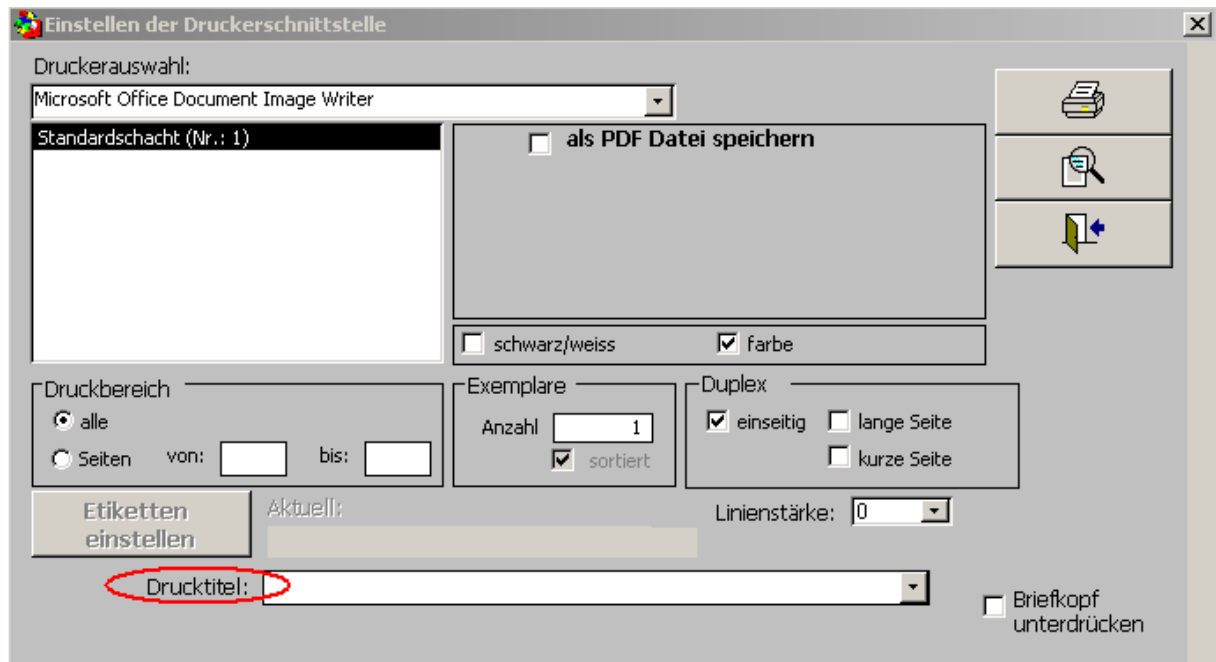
Einstellen der Druckerschnittstelle

Druckerauswahl:

Microsoft Office Document Image Writer

Standardschacht (Nr.: 1)

als PDF Datei speichern

schwarz/weiss

farbe

Druckbereich

alle

Seiten von: bis:

Exemplare

Anzahl 1

sortiert

Duplex

einseitig

lange Seite

kurze Seite

Etiketten einstellen

Aktuell:

Linienstärke: 0

Drucktitel:

Briefkopf unterdrücken